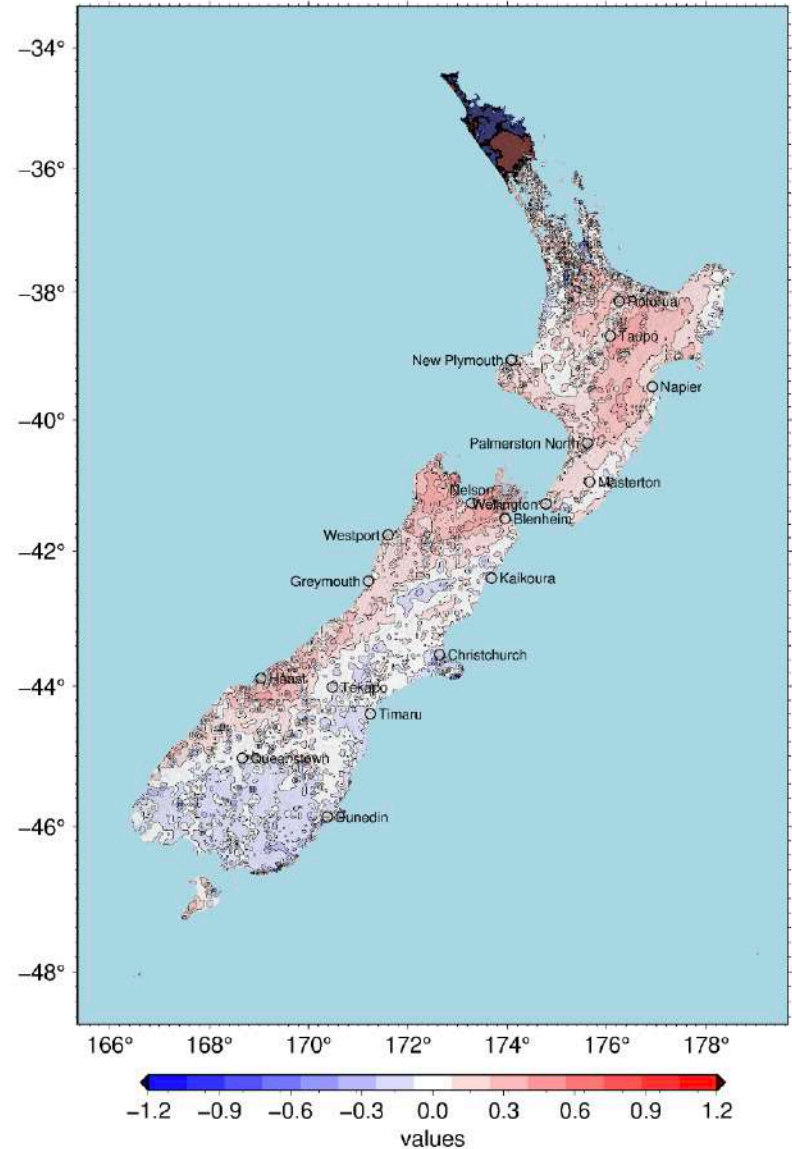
−34°
−36°
−38°
−40°
−42°
−44°
−46°
−48°

Rotorua
Taupo
New Plymouth
Napier
Palmerston North
Masterton
Nelson
Wellington
Blenheim
Westport
Greymouth
Kaikoura
Christchurch
Haast
Tekapo
Timaru
Queenstown
Dunedin

166° 168° 170° 172° 174° 176° 178°

−1.2 −0.9 −0.6 −0.3 0.0 0.3 0.6 0.9 1.2
values